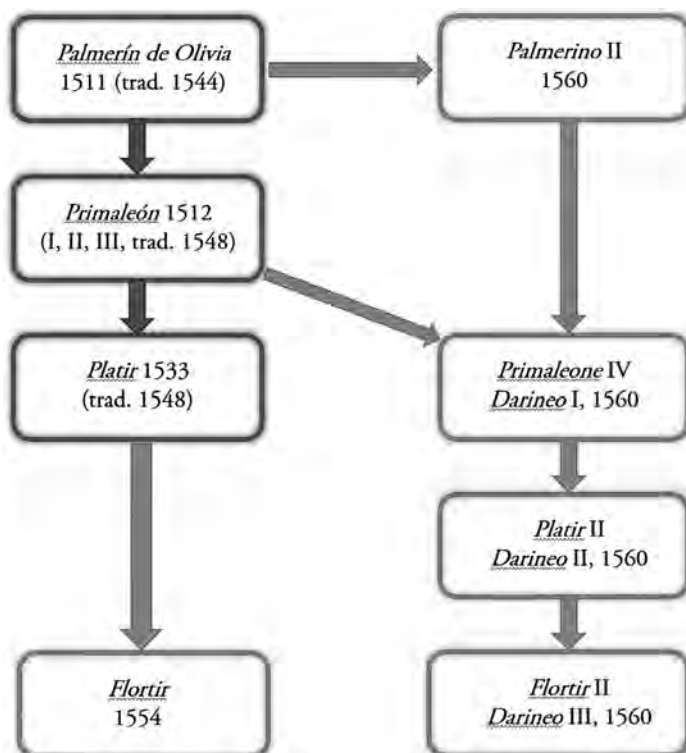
Palmerín de Olivia
1511 (trad. 1544)

Palmerino II
1560

Primaleón 1512
(I, II, III, trad. 1548)

Platir 1533
(trad. 1548)

Primaleone IV
Darineo I, 1560

Platir II
Darineo II, 1560

Flortir
1554

Flortir II
Darineo III, 1560